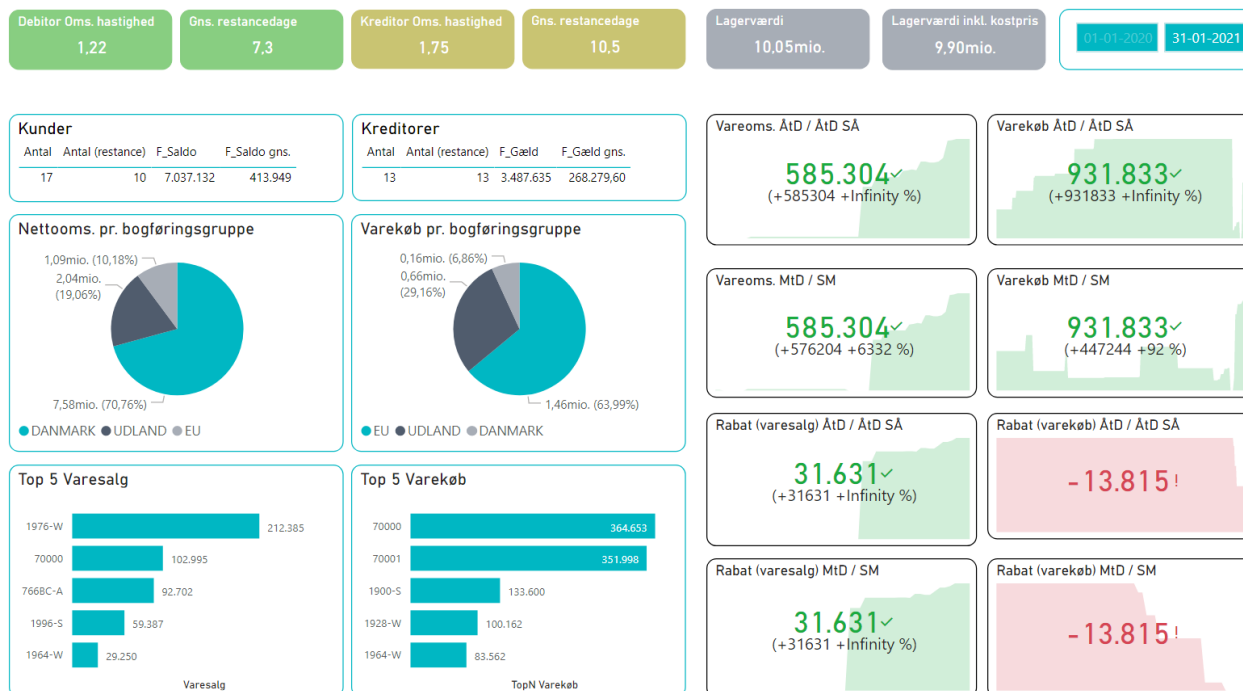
Debitor Oms. hastighed
1,22

Gns. restancedage
7,3

Kreditor Oms. hastighed
1,75

Gns. restancedage
10,5

Lagerværdi
10,05mio.

Lagerværdi inkl. kostpris
9,90mio.

01-01-2020 31-01-2021

Kunder

| Antal | Antal (restance) | F_Saldo | F_Saldo gns. |
|---|---|---|---|
| 17 | 10 | 7.037.132 | 413.949 |

Kreditorer

| Antal | Antal (restance) | F_Gæld | F_Gæld gns. |
|---|---|---|---|
| 13 | 13 | 3.487.635 | 268.279,60 |

Vareoms. ÅtD / ÅtD SÅ
585.304✓
(+585304 +Infinity %)

Varekøb ÅtD / ÅtD SÅ
931.833✓
(+931833 +Infinity %)

Nettooms. pr. bogføringsgruppe
1,09mio. (10,18%)
2,04mio. (19,06%)
7,58mio. (70,76%)
● DANMARK ● UDLAND ● EU

Varekøb pr. bogføringsgruppe
0,16mio. (6,86%)
0,66mio. (29,16%)
1,46mio. (63,99%)
● EU ● UDLAND ● DANMARK

Vareoms. MtD / SM
585.304✓
(+576204 +6332 %)

Varekøb MtD / SM
931.833✓
(+447244 +92 %)

Rabat (varesalg) ÅtD / ÅtD SÅ
31.631✓
(+31631 +Infinity %)

Rabat (varekøb) ÅtD / ÅtD SÅ
-13.815!

Top 5 Varesalg
1976-W 212.385
70000 102.995
7668C-A 92.702
1996-S 59.387
1964-W 29.250
Varesalg

Top 5 Varekøb
70000 364.653
70001 351.998
1900-S 133.600
1928-W 100.162
1964-W 83.562
TopN Varekøb

Rabat (varesalg) MtD / SM
31.631✓
(+31631 +Infinity %)

Rabat (varekøb) MtD / SM
-13.815!